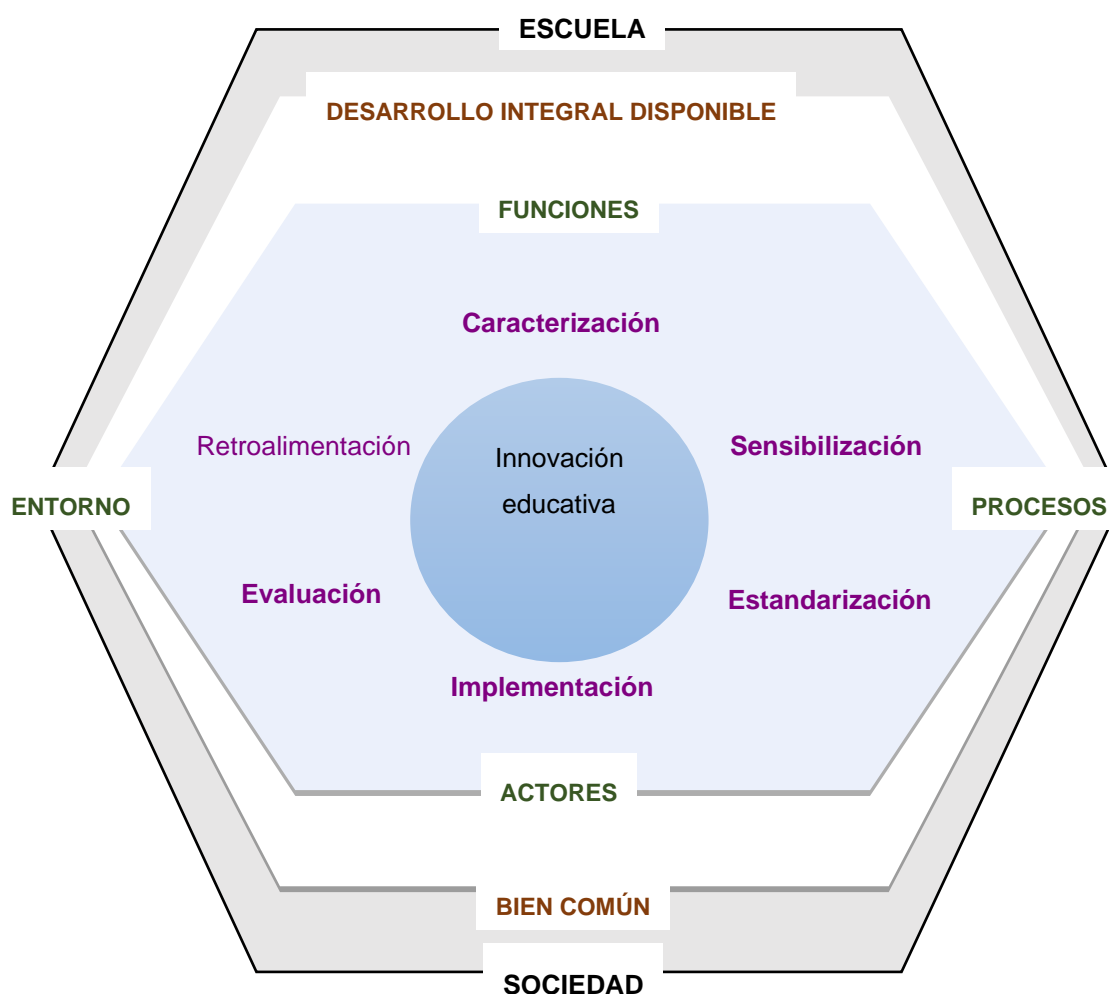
ESCUELA

DESARROLLO INTEGRAL DISPONIBLE

FUNCIONES

Caracterización

Retroalimentación

Innovación educativa

Sensibilización

ENTORNO

PROCESOS

Evaluación

Estandarización

Implementación

ACTORES

BIEN COMÚN

SOCIEDAD